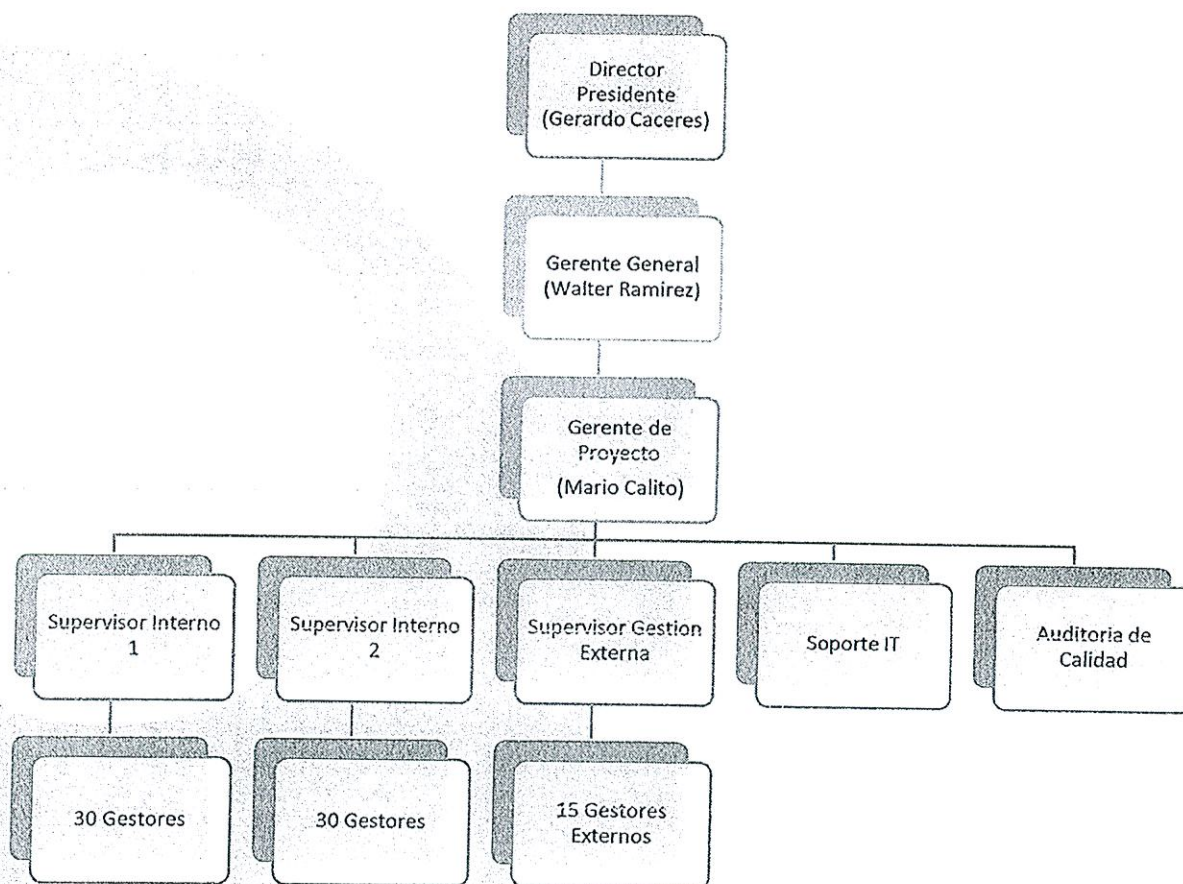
Director Presidente (Gerardo Caceres)

Gerente General (Walter Ramirez)

Gerente de Proyecto (Mario Calito)

Supervisor Interno 1

Supervisor Interno 2

Supervisor Gestion Externa

Soporte IT

Auditoria de Calidad

30 Gestores

30 Gestores

15 Gestores Externos